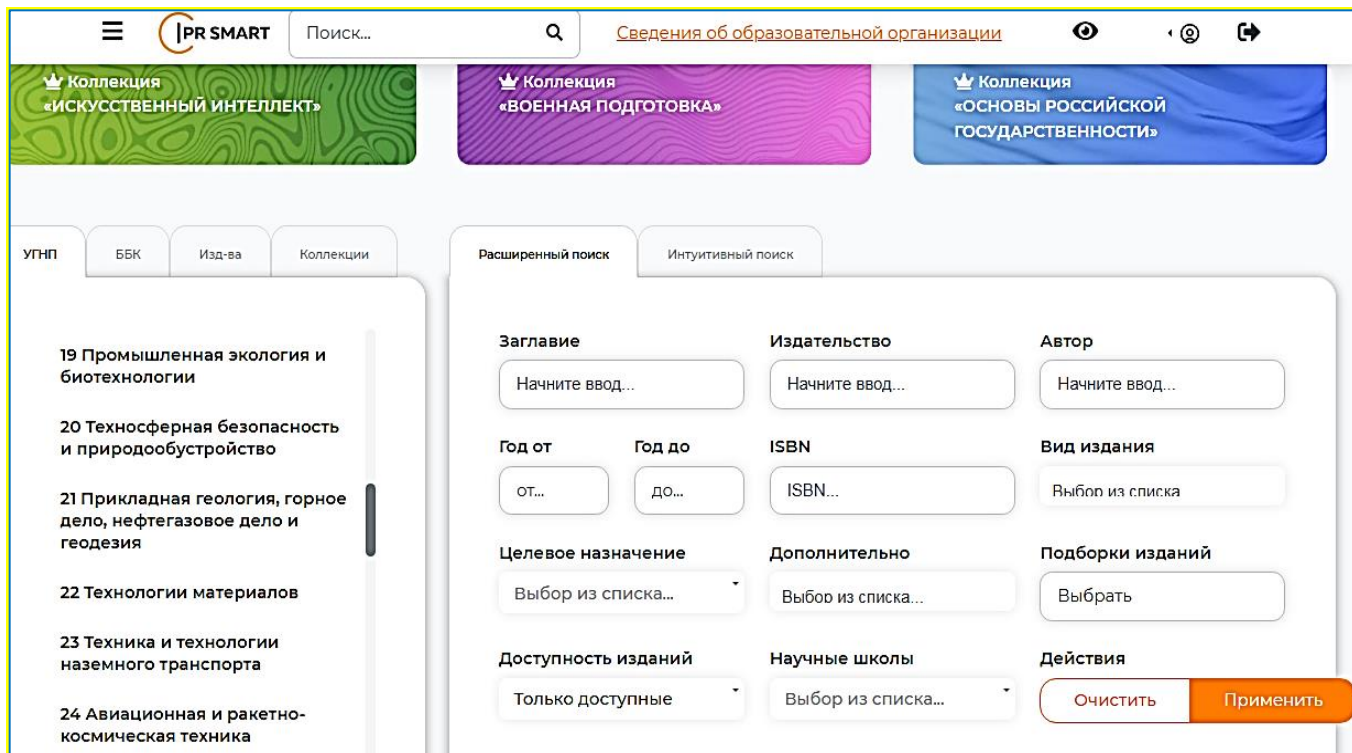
IPR SMART
Поиск...
Сведения об образовательной организации

Коллекция «ИСКУССТВЕННЫЙ ИНТЕЛЛЕКТ»

Коллекция «ВОЕННАЯ ПОДГОТОВКА»

Коллекция «ОСНОВЫ РОССИЙСКОЙ ГОСУДАРСТВЕННОСТИ»

УГНП
ББК
Изд-ва
Коллекции

19 Промышленная экология и биотехнологии

20 Техносферная безопасность и природообустройство

21 Прикладная геология, горное дело, нефтегазовое дело и геодезия

22 Технологии материалов

23 Техника и технологии наземного транспорта

24 Авиационная и ракетно-космическая техника

Расширенный поиск
Интуитивный поиск

Заглавие
Начните ввод...
Издательство
Начните ввод...
Автор
Начните ввод...

Год от
от...
Год до
до...
ISBN
ISBN...
Вид издания
Выбор из списка

Целевое назначение
Выбор из списка...
Дополнительно
Выбор из списка...
Подборки изданий
Выбрать

Доступность изданий
Только доступные
Научные школы
Выбор из списка...
Действия
Очистить
Применить